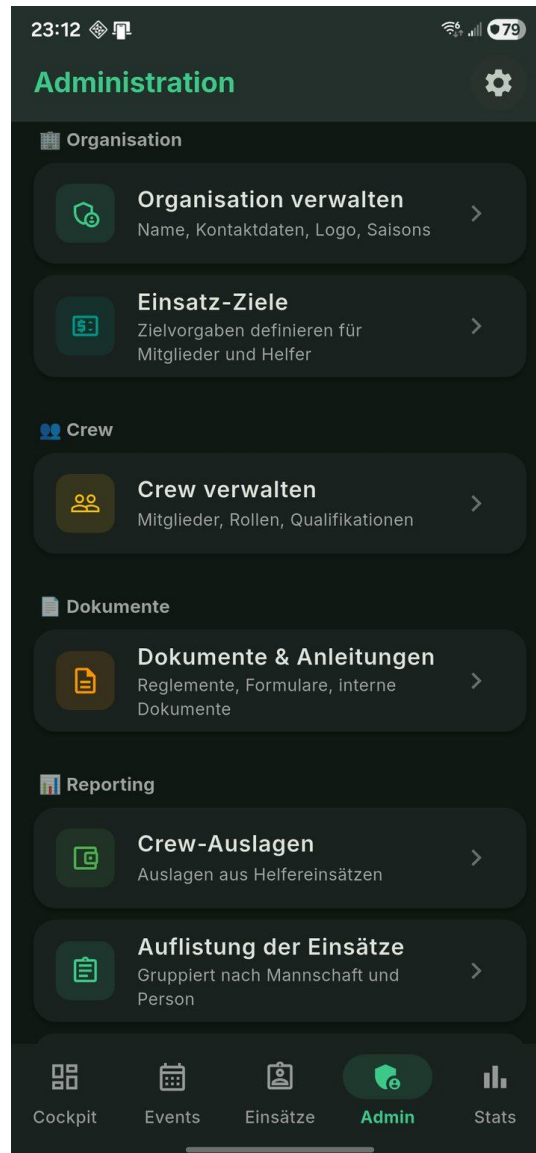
23:12

79

Administration

Organisation

Organisation verwalten
Name, Kontaktdaten, Logo, Saisons

Einsatz-Ziele
Zielvorgaben definieren für Mitglieder und Helfer

Crew

Crew verwalten
Mitglieder, Rollen, Qualifikationen

Dokumente

Dokumente & Anleitungen
Reglemente, Formulare, interne Dokumente

Reporting

Crew-Auslagen
Auslagen aus Helfereinsätzen

Auflistung der Einsätze
Gruppiert nach Mannschaft und Person

Cockpit
Events
Einsätze
Admin
Stats